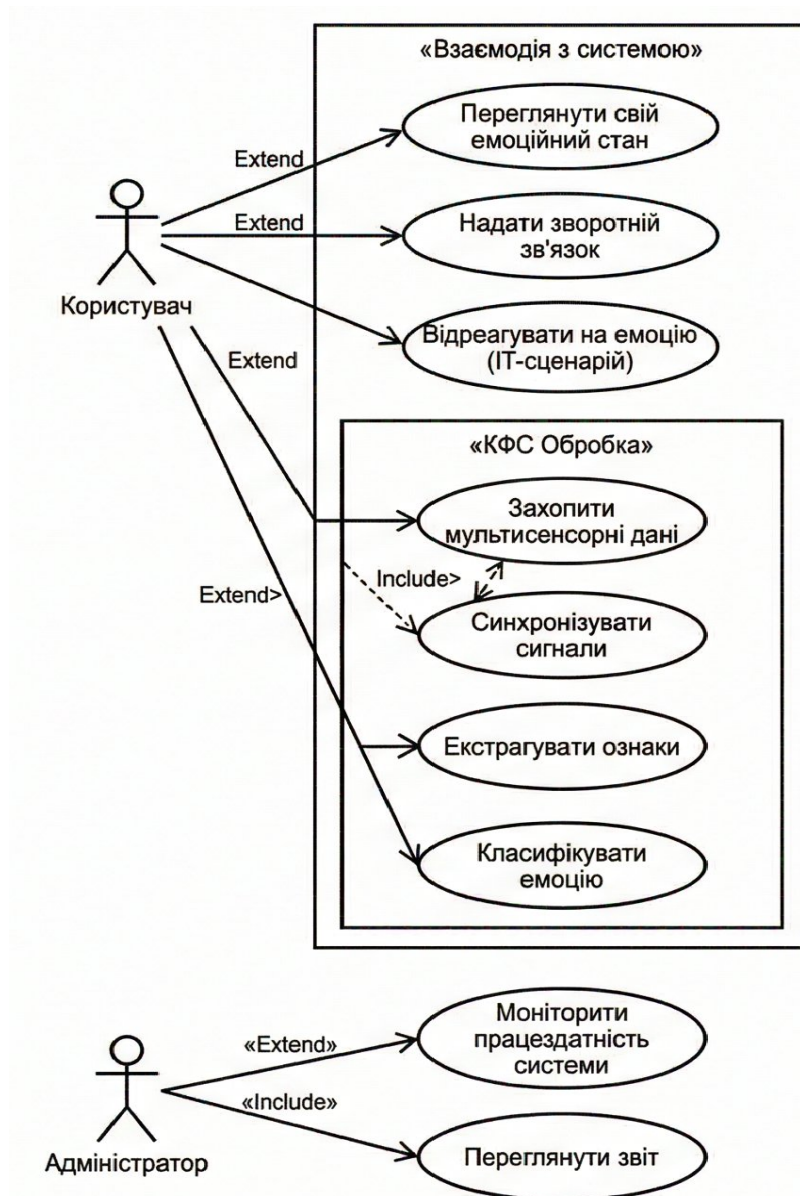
«Взаємодія з системою»

Переглянути свій емоційний стан

Extend

Extend

Надати зворотній зв'язок

Користувач

Extend

Відреагувати на емоцію (IT-сценарій)

«КФС Обробка»

Захопити мультисенсорні дані

Include>

Extend>

Синхронізувати сигнали

Екстрагувати ознаки

Класифікувати емоцію

Моніторити працездатність системи

«Extend»

«Include»

Адміністратор

Переглянути звіт